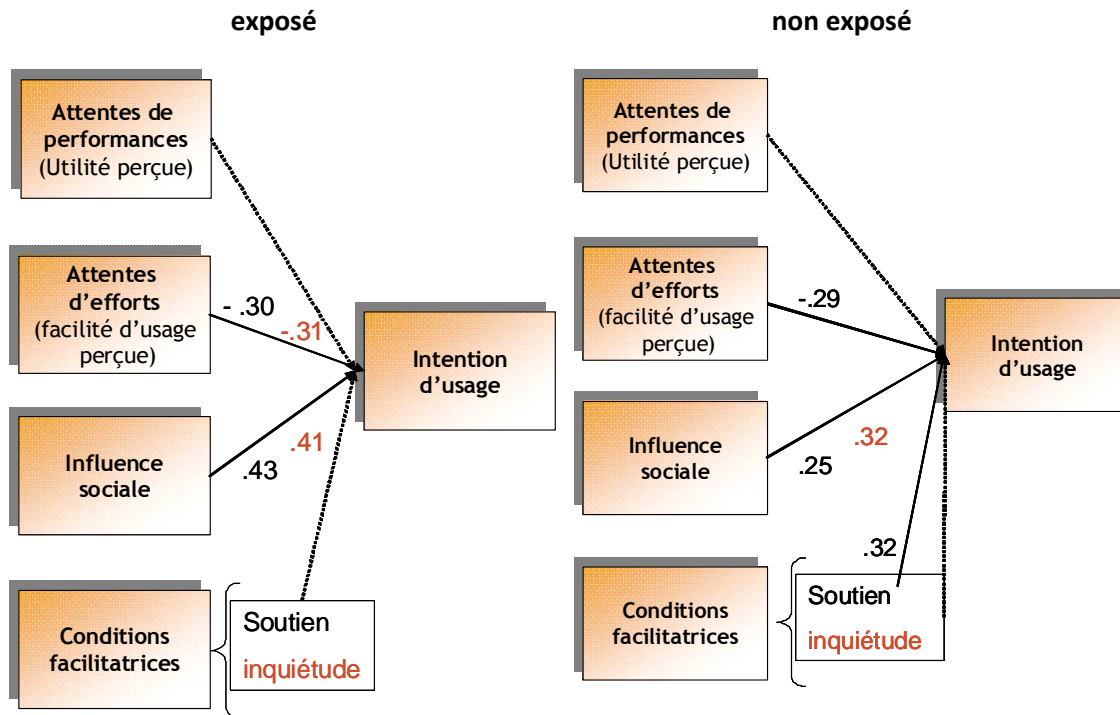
exposé

Attentes de performances (Utilité perçue)

Attentes d'efforts (facilité d'usage perçue)

- .30

-.31

Intention d'usage

Influence sociale

.41

.43

Conditions facilitatrices

Soutien

inquiétude

non exposé

Attentes de performances (Utilité perçue)

Attentes d'efforts (facilité d'usage perçue)

-.29

Intention d'usage

Influence sociale

.32

.25

.32

Conditions facilitatrices

Soutien

inquiétude